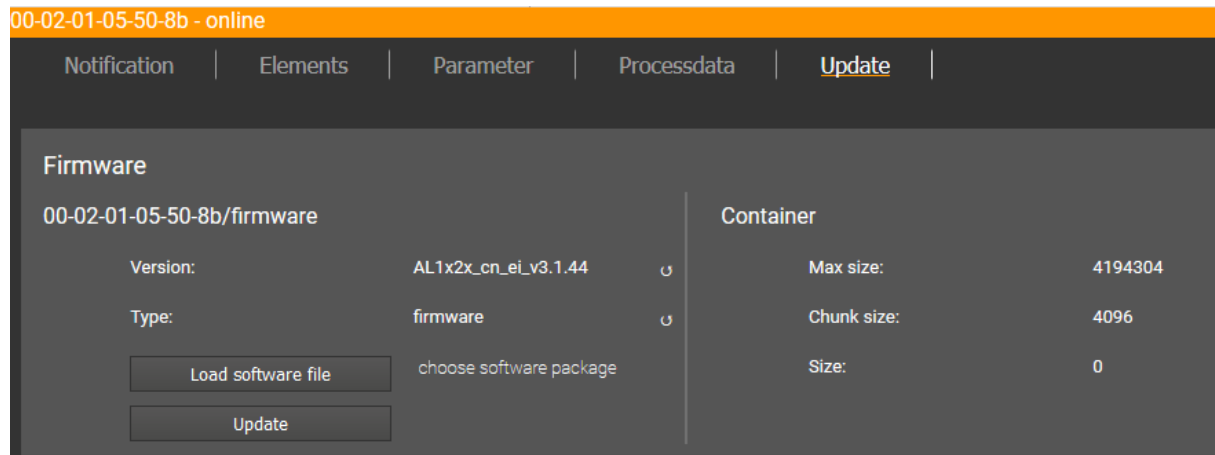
00-02-01-05-50-8b - online

Notification | Elements | Parameter | Processdata | Update

Firmware

00-02-01-05-50-8b/firmware

Version: AL1x2x_cn_ei_v3.1.44 ↺

Type: firmware ↺

Load software file

choose software package

Update

Container

Max size: 4194304

Chunk size: 4096

Size: 0